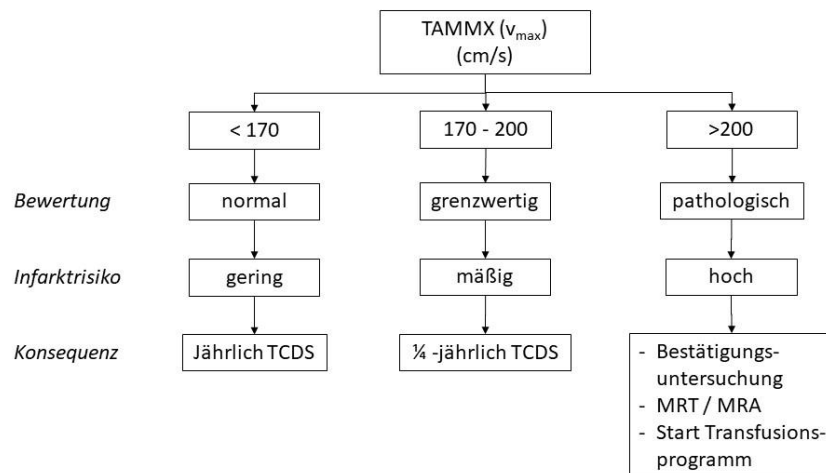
TAMMX ($v_{max}$) (cm/s)

< 170

170 - 200

>200

Bewertung

normal

grenzwertig

pathologisch

Infarktrisiko

gering

mäßig

hoch

Konsequenz

Jährlich TCDS

¼ -jährlich TCDS

- Bestätigungsuntersuchung
- MRT / MRA
- Start Transfusionsprogramm